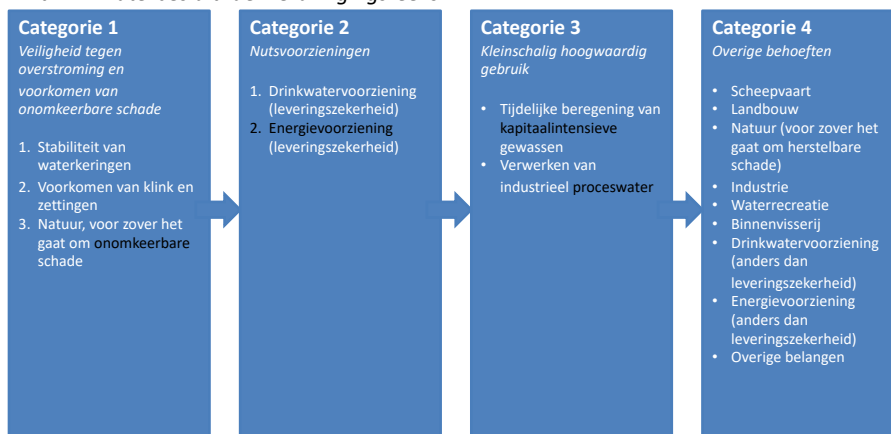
Categorie 1
Veiligheid tegen overstroming en voorkomen van onomkeerbare schade

1. Stabiliteit van waterkeringen
2. Voorkomen van klink en zettingen
3. Natuur, voor zover het gaat om onomkeerbare schade

Categorie 2
Nutsvoorzieningen

1. Drinkwatervoorziening (leveringszekerheid)
2. Energievoorziening (leveringszekerheid)

Categorie 3
Kleinschalig hoogwaardig gebruik

• Tijdelijke beregening van kapitaalintensieve gewassen
• Verwerken van industrieel proceswater

Categorie 4
Overige behoeften

• Scheepvaart
• Landbouw
• Natuur (voor zover het gaat om herstelbare schade)
• Industrie
• Waterrecreatie
• Binnenvisserij
• Drinkwatervoorziening (anders dan leveringszekerheid)
• Energievoorziening (anders dan leveringszekerheid)
• Overige belangen